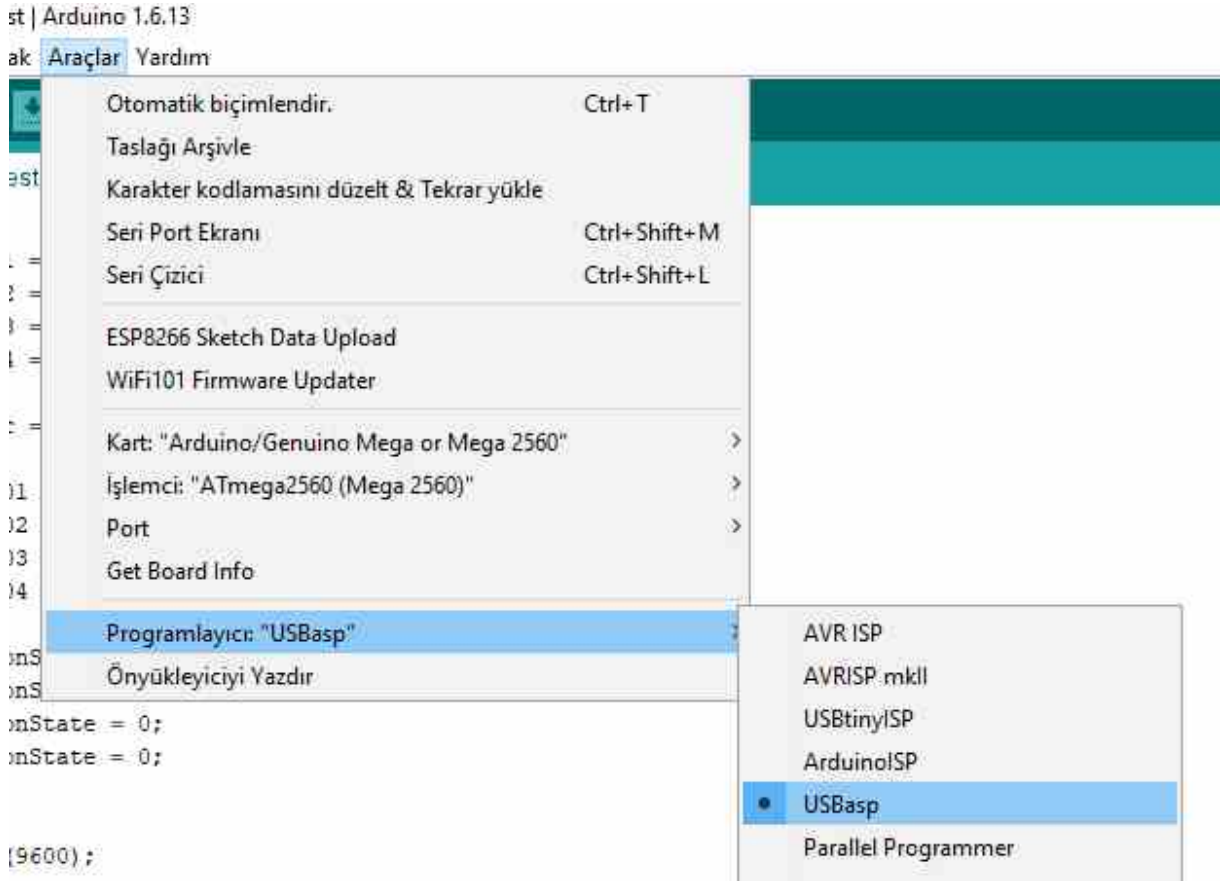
st | Arduino 1.6.13

ak Araçlar Yardım

est

Otomatik biçimlendir. Ctrl+T
Taslağı Arşivle
Karakter kodlamasını düzelt & Tekrar yükle
Seri Port Ekranı Ctrl+Shift+M
Seri Çizici Ctrl+Shift+L

ESP8266 Sketch Data Upload
WiFi101 Firmware Updater

Kart: "Arduino/Genuino Mega or Mega 2560"
İşlemci: "ATmega2560 (Mega 2560)"
Port
Get Board Info

Programlayıcı: "USBasp"
Önyükleyiciyi Yazdır

AVR ISP
AVRISP mkII
USBtinyISP
ArduinoISP
• USBasp
Parallel Programmer

1 =
2 =
3 =
4 =

: =

01
02
03
04

onS
onS
onState = 0;
onState = 0;

(9600);